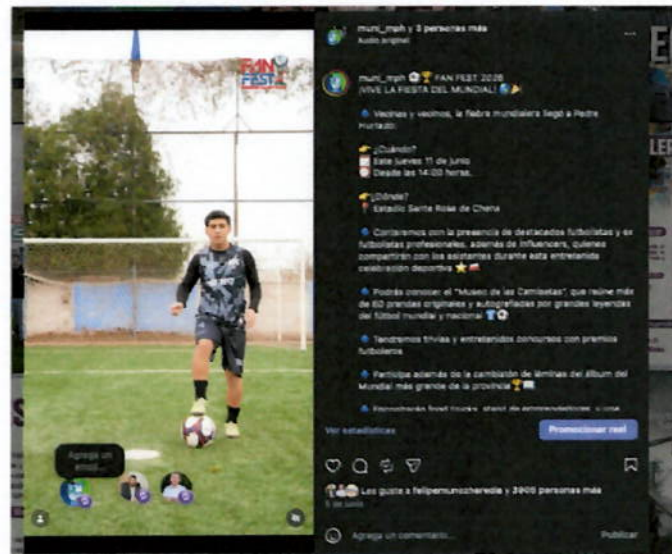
FAN FEST

muni_mph y 3 personas más
Audio original

muni_mph ⚽🏆 FAN FEST 2026
¡VIVE LA FIESTA DEL MUNDIAL! 🌎🎉

🔹 Vecinas y vecinos, la fiebre mundialera llegó a Padre Hurtado.

👉 ¿Cuándo?
📅 Este jueves 11 de junio
⏰ Desde las 14:00 horas.

👉 ¿Dónde?
📍 Estadio Santa Rosa de Chena

🔹 Contaremos con la presencia de destacados futbolistas y ex futbolistas profesionales, además de influencers, quienes compartirán con los asistentes durante esta entretenida celebración deportiva ⭐🇨🇱

🔹 Podrás conocer el "Museo de las Camisetas", que reúne más de 60 prendas originales y autografiadas por grandes leyendas del fútbol mundial y nacional 👕⚽

🔹 Tendremos trivias y entretenidos concursos con premios futboleros

🔹 Participa además de la cambiatón de láminas del álbum del Mundial más grande de la provincia 🏆📖

🔹 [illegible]

Ver estadísticas
Promocionar reel

Agrega un enlace...

Les gusta a felipemunozheredia y 3905 personas más
5 de junio

Agrega un comentario...
Publicar